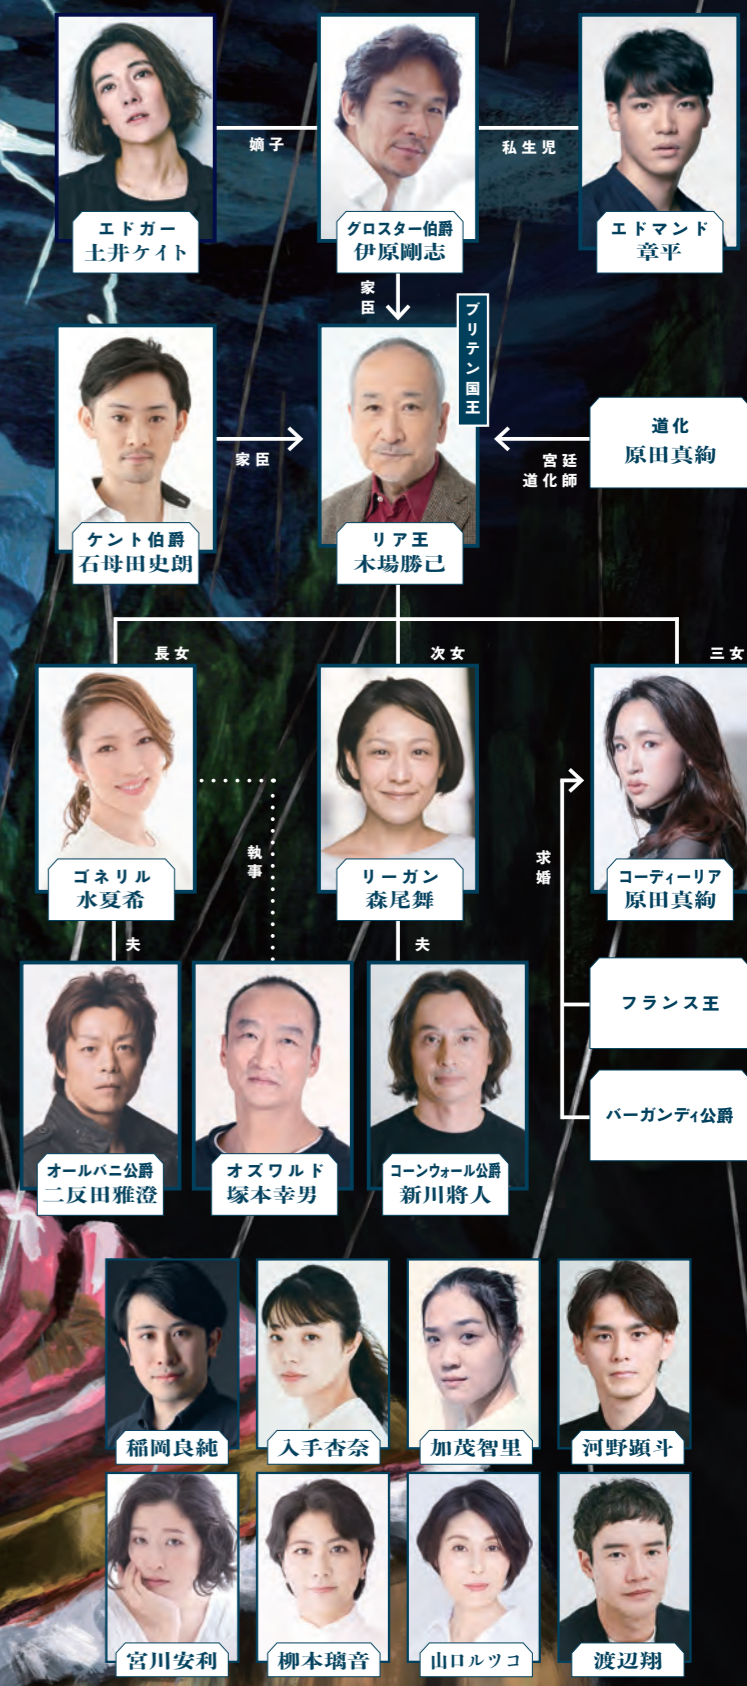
エドガー
土井ケイト

嫡子

グロスター伯爵
伊原剛志

私生児

エドマンド
章平

家臣

ブリテン国王

ケント伯爵
石母田史朗

家臣

リア王
木場勝己

道化
原田真納

宮廷道化師

長女

次女

三女

ゴネリル
水夏希

執事

リーガン
森尾舞

求婚

コーディーリア
原田真納

夫

夫

フランス王

バーガンディ公爵

オールバニ公爵
二反田雅澄

オズワルド
塚本幸男

コーンウォール公爵
新川將人

稲岡良純

入手杏奈

加茂智里

河野顕斗

宮川安利

柳本璃音

山口ルツコ

渡辺翔